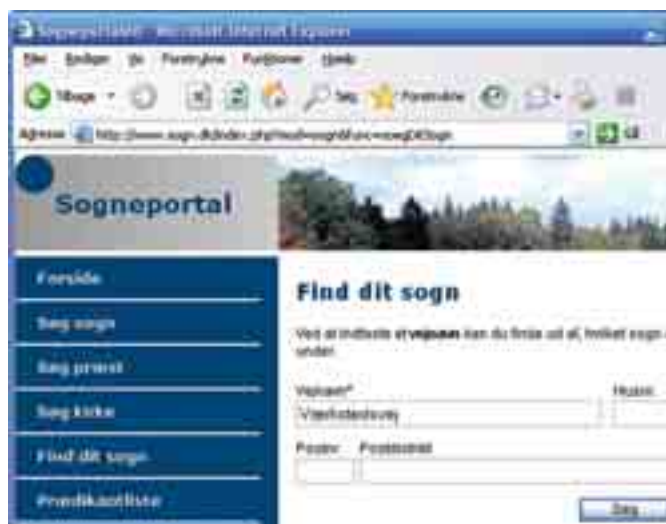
Sogneportalen - Microsoft Internet Explorer

Filer Rediger Vis Foretrukne Funktioner Hjælp

Tilbage Søg Foretrukne

Adresse http://www.sogn.dk/index.php?mod=sogn&func=visogDKSogn Gå til

Sogneportal

Forside

Søg sogn

Søg præst

Søg kirke

Find dit sogn

Prædikantliste

Find dit sogn

Ved at indtaste et vejnavn kan du finde ud af, hvilket sogn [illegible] under.

Vejnavn*

Husnr.

Værkstedsvej

Postnr. Postdistrikt

Søg